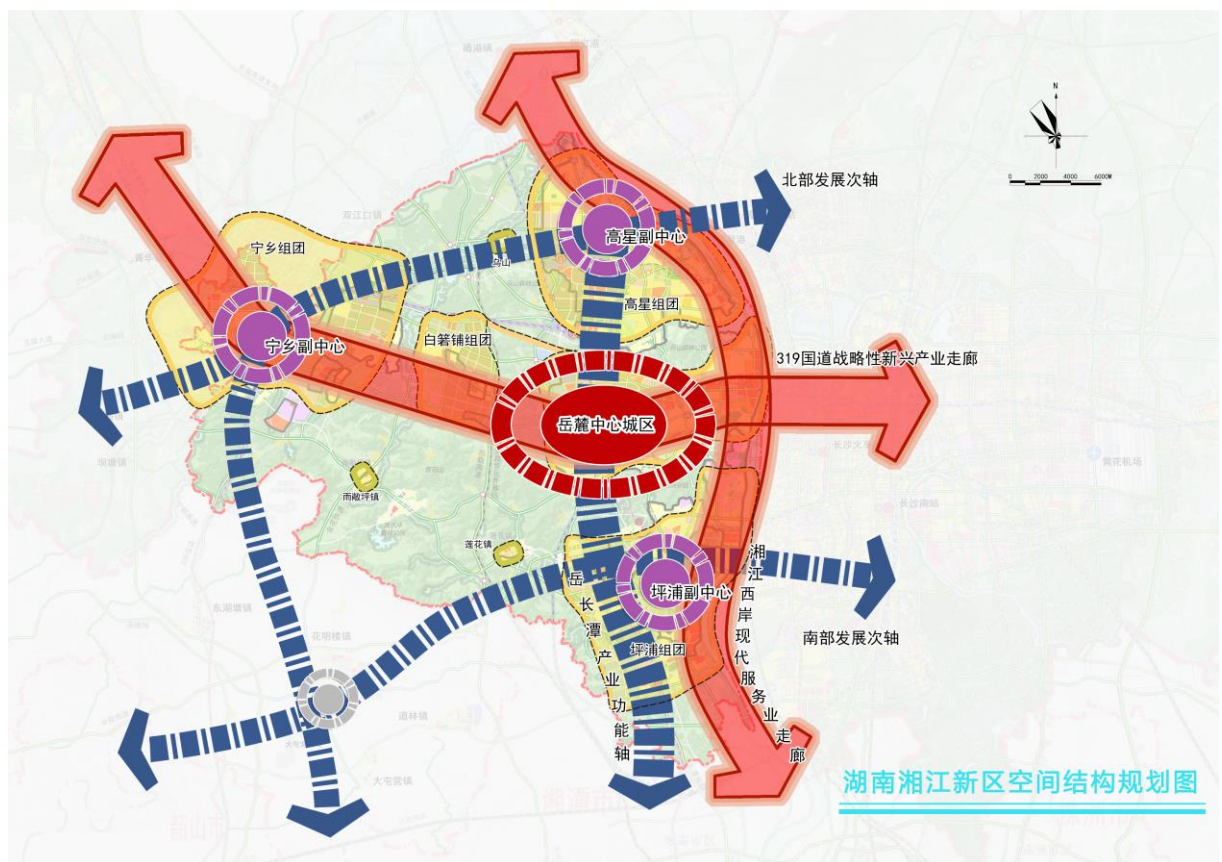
N

0 2000 4000 6000M

北部发展次轴

高星副中心

宁乡组团

高星组团

宁乡副中心

白箬铺组团

319国道战略性新兴产业走廊

岳麓中心城区

雨敞坪镇

莲花镇

湘江西岸现代服务业走廊

坪浦副中心

南部发展次轴

岳长潭产业功能轴

坪浦组团

湖南湘江新区空间结构规划图